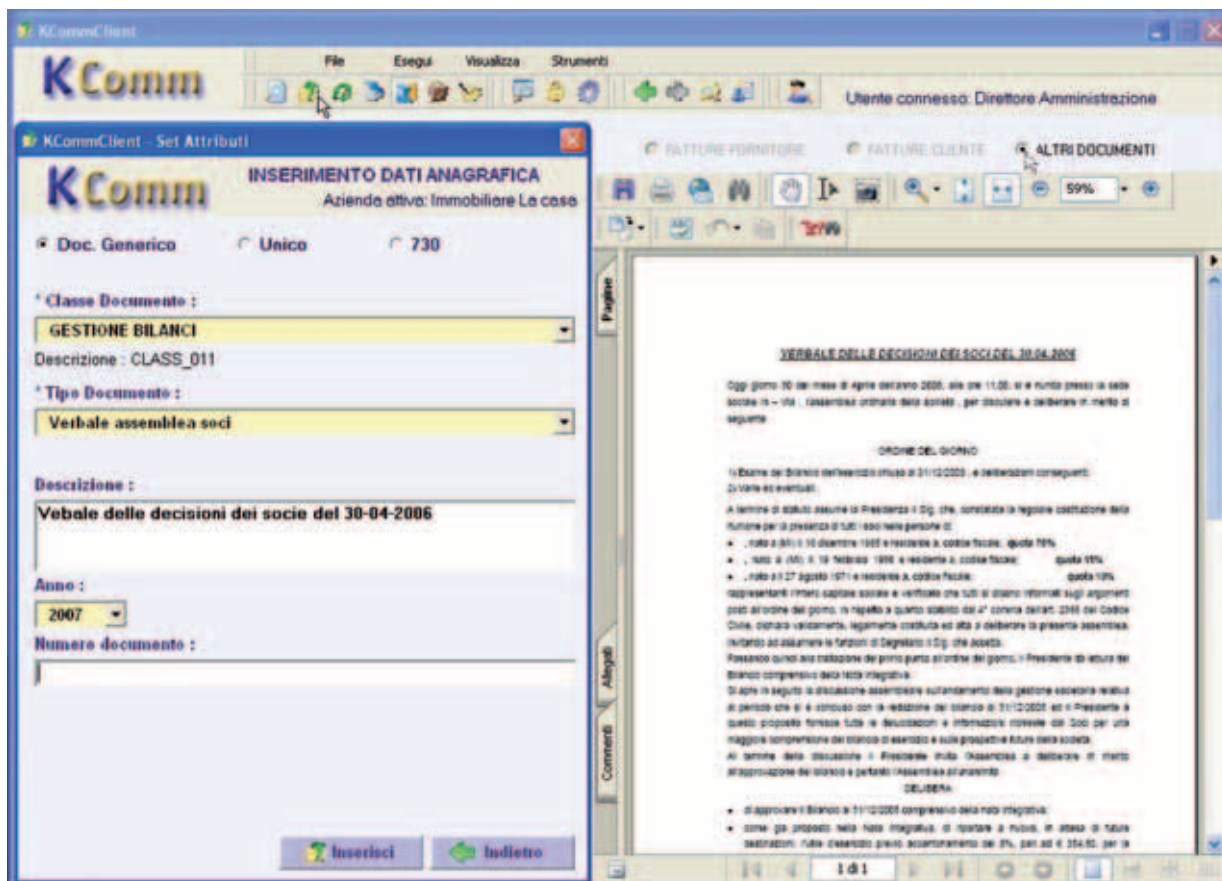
KCommClient

KComm

File Esegui Visualizza Strumenti

Utente connesso: Direttore Amministrazione

KCommClient - Set Attributi

KComm

INSERIMENTO DATI ANAGRAFICA
Azienda attiva: Immobiliare La casa

Doc. Generico Unico 730

* Classe Documento :
GESTIONE BILANCI
Descrizione : CLASS_011

* Tipo Documento :
Verbale assemblea soci

Descrizione :
Vebale delle decisioni dei socie del 30-04-2006

Anno :
2007

Numero documento :

Inserisci Indietro

FATTURE FORNITORE FATTURE CLIENTE ALTRI DOCUMENTI

59%

Pagine

Allegati

Commenti

VERBALE DELLE DECISIONI DEI SOCI DEL 30.04.2006

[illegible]

ORDINE DEL GIORNO

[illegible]

DELIBERA

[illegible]

1 di 1